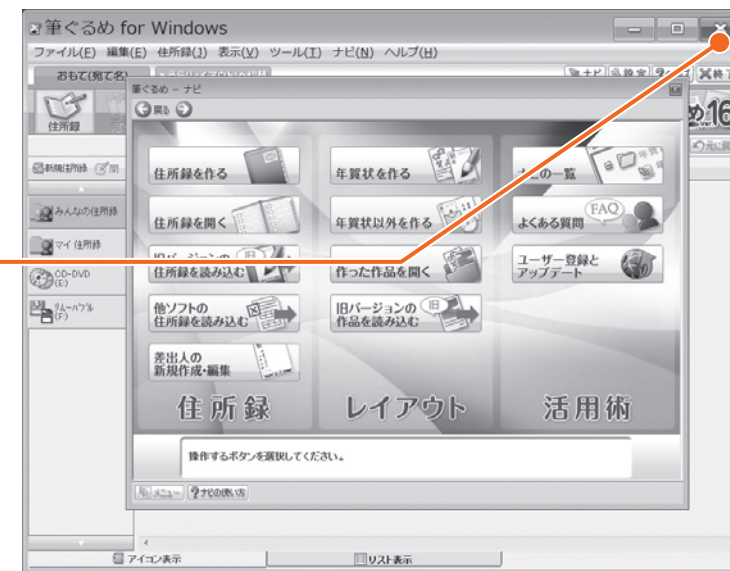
筆ぐるめ for Windows

ファイル(F) 編集(E) 住所録(J) 表示(V) ツール(T) ナビ(N) ヘルプ(H)

おもて(宛て名)

ナビ 設定 終了

住所録

新規住所録

みんなの住所録

マイ住所録

CD-DVD (E)

リムーバブル (F)

筆ぐるめ － ナビ

戻る

住所録を作る

住所録を開く

旧バージョンの住所録を読み込む

他ソフトの住所録を読み込む

差出人の新規作成・編集

年賀状を作る

年賀状以外を作る

作った作品を開く

旧バージョンの作品を読み込む

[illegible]の一覧

よくある質問

ユーザー登録とアップデート

住所録

レイアウト

活用術

操作するボタンを選択してください。

メニュー

ナビの使い方

アイコン表示

リスト表示